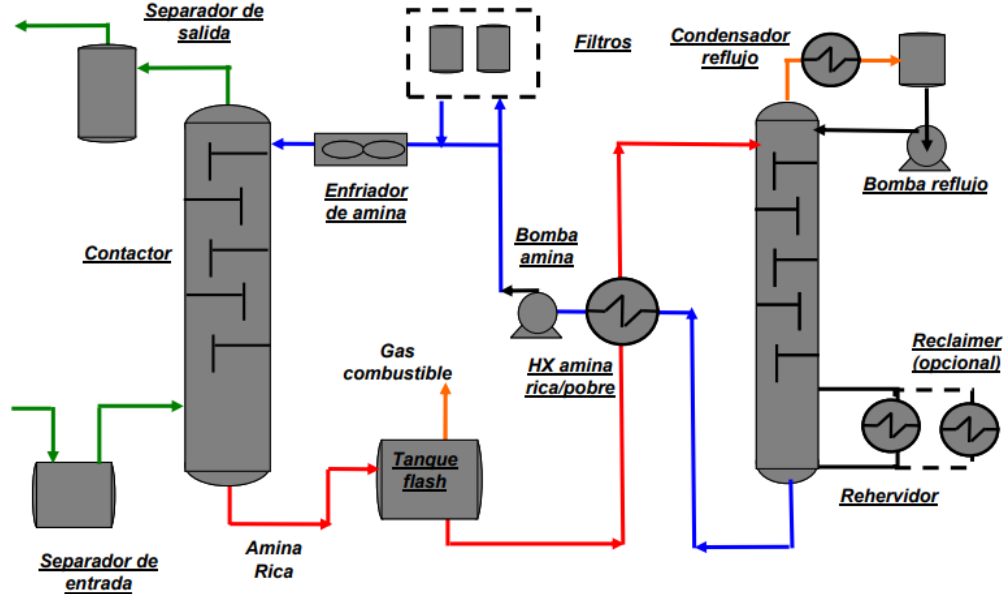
Separador de salida

Filtros

Condensador reflujo

Enfriador de amina

Bomba reflujo

Contactor

Bomba amina

Gas combustible

HX amina rica/pobre

Reclaimer (opcional)

Tanque flash

Rehervidor

Separador de entrada

Amina Rica